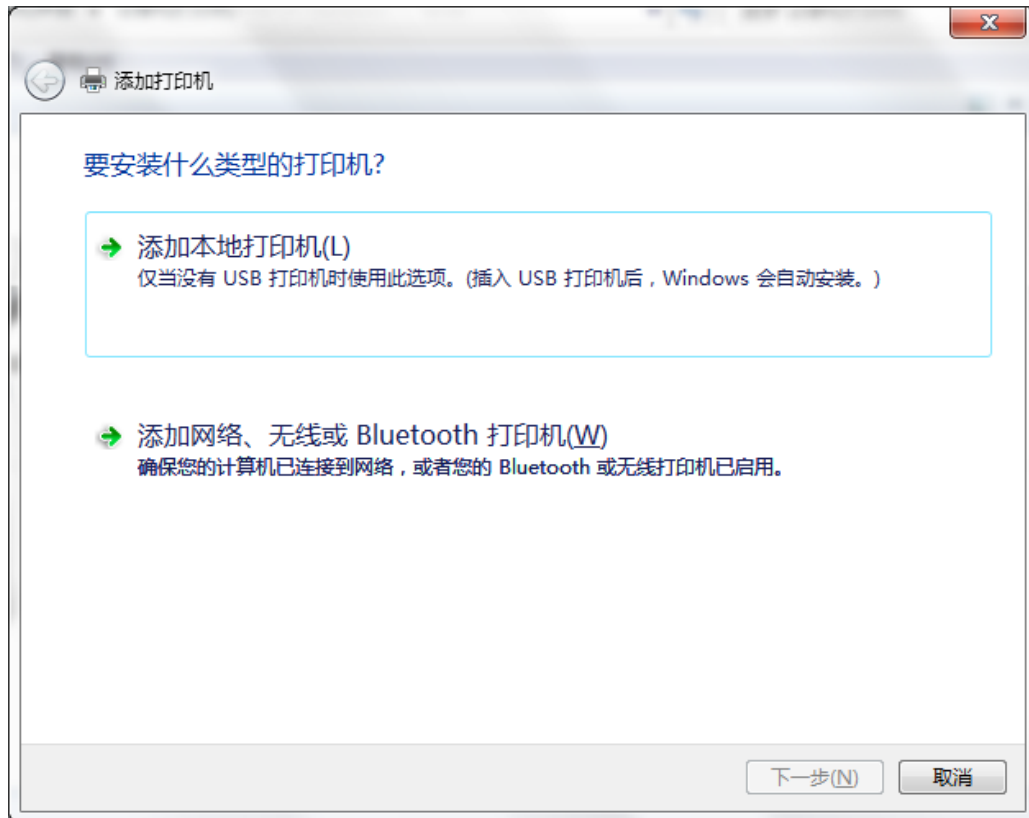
添加打印机

要安装什么类型的打印机?

添加本地打印机(L)
仅当没有 USB 打印机时使用此选项。(插入 USB 打印机后，Windows 会自动安装。)

添加网络、无线或 Bluetooth 打印机(W)
确保您的计算机已连接到网络，或者您的 Bluetooth 或无线打印机已启用。

下一步(N)
取消